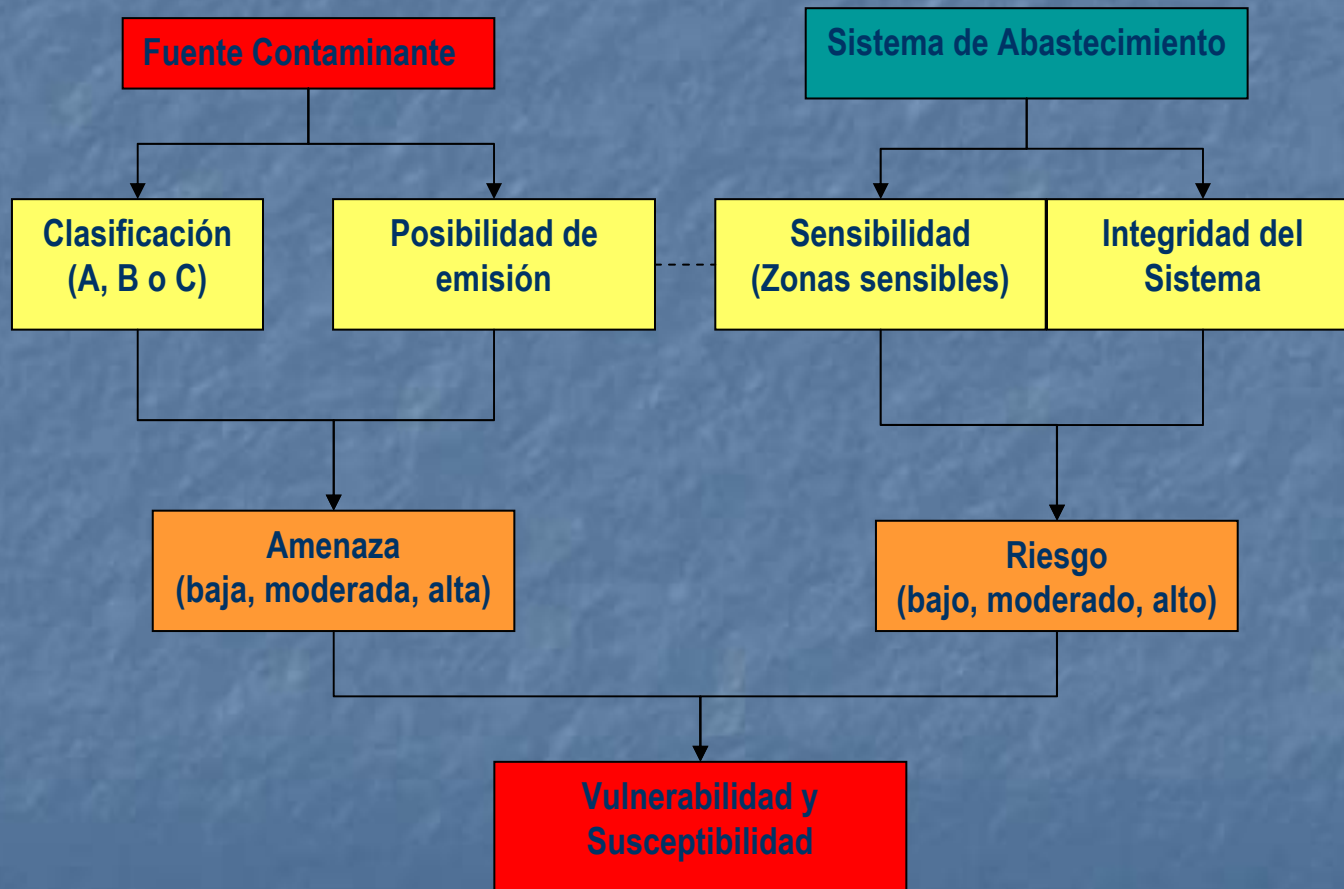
Fuente Contaminante

Sistema de Abastecimiento

Clasificación
(A, B o C)

Posibilidad de emisión

Sensibilidad
(Zonas sensibles)

Integridad del Sistema

Amenaza
(baja, moderada, alta)

Riesgo
(bajo, moderado, alto)

Vulnerabilidad y Susceptibilidad